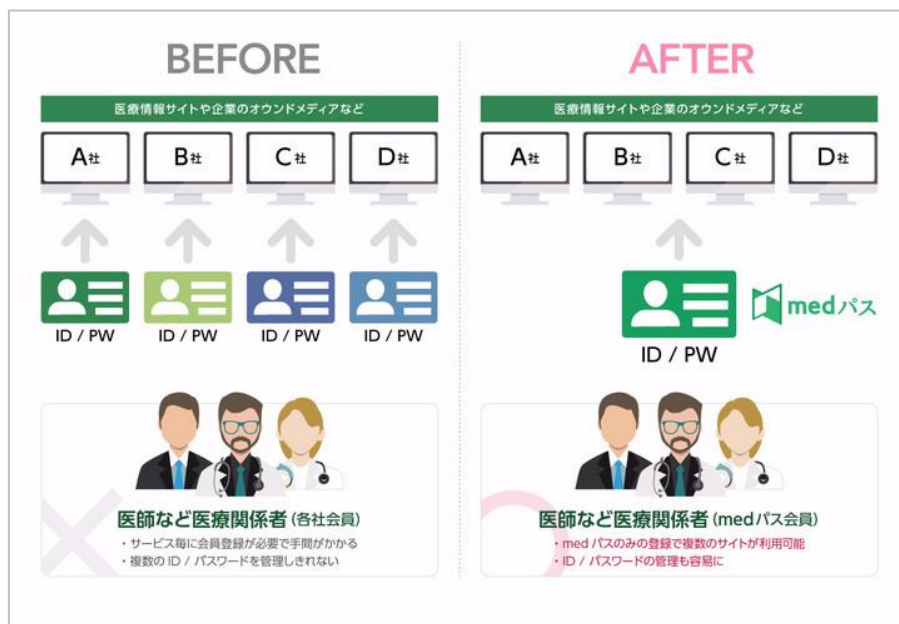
BEFORE

医療情報サイトや企業のオウンドメディアなど

A社 B社 C社 D社

ID / PW ID / PW ID / PW ID / PW

医師など医療関係者 (各社会員)

・サービス毎に会員登録が必要で手間がかかる
・複数の ID / パスワードを管理しきれない

AFTER

医療情報サイトや企業のオウンドメディアなど

A社 B社 C社 D社

medパス

ID / PW

医師など医療関係者 (medパス会員)

・med パスのみの登録で複数のサイトが利用可能
・ID / パスワードの管理も容易に